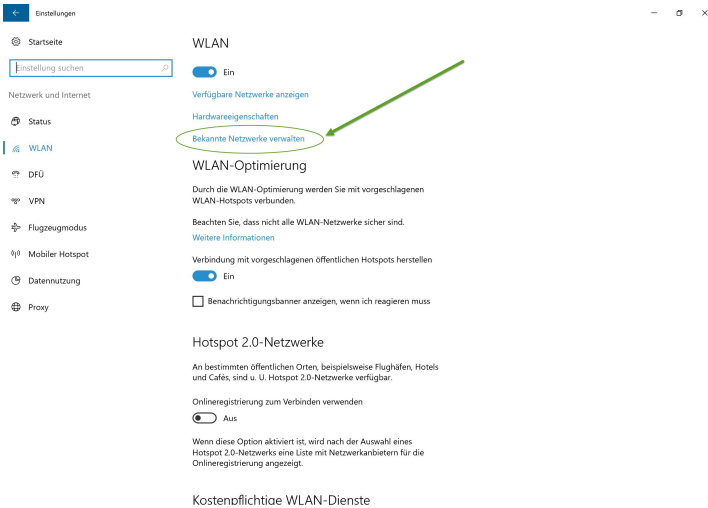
Einstellungen

Startseite

Einstellung suchen

Netzwerk und Internet

Status

WLAN

DFÜ

VPN

Flugzeugmodus

Mobiler Hotspot

Datennutzung

Proxy

WLAN

Ein

Verfügbare Netzwerke anzeigen

Hardwareeigenschaften

Bekannte Netzwerke verwalten

WLAN-Optimierung

Durch die WLAN-Optimierung werden Sie mit vorgeschlagenen WLAN-Hotspots verbunden.

Beachten Sie, dass nicht alle WLAN-Netzwerke sicher sind.

Weitere Informationen

Verbindung mit vorgeschlagenen öffentlichen Hotspots herstellen

Ein

Benachrichtigungsbanner anzeigen, wenn ich reagieren muss

Hotspot 2.0-Netzwerke

An bestimmten öffentlichen Orten, beispielsweise Flughäfen, Hotels und Cafés, sind u. U. Hotspot 2.0-Netzwerke verfügbar.

Onlineregistrierung zum Verbinden verwenden

Aus

Wenn diese Option aktiviert ist, wird nach der Auswahl eines Hotspot 2.0-Netzwerks eine Liste mit Netzwerkanbietern für die Onlineregistrierung angezeigt.

Kostenpflichtige WLAN-Dienste